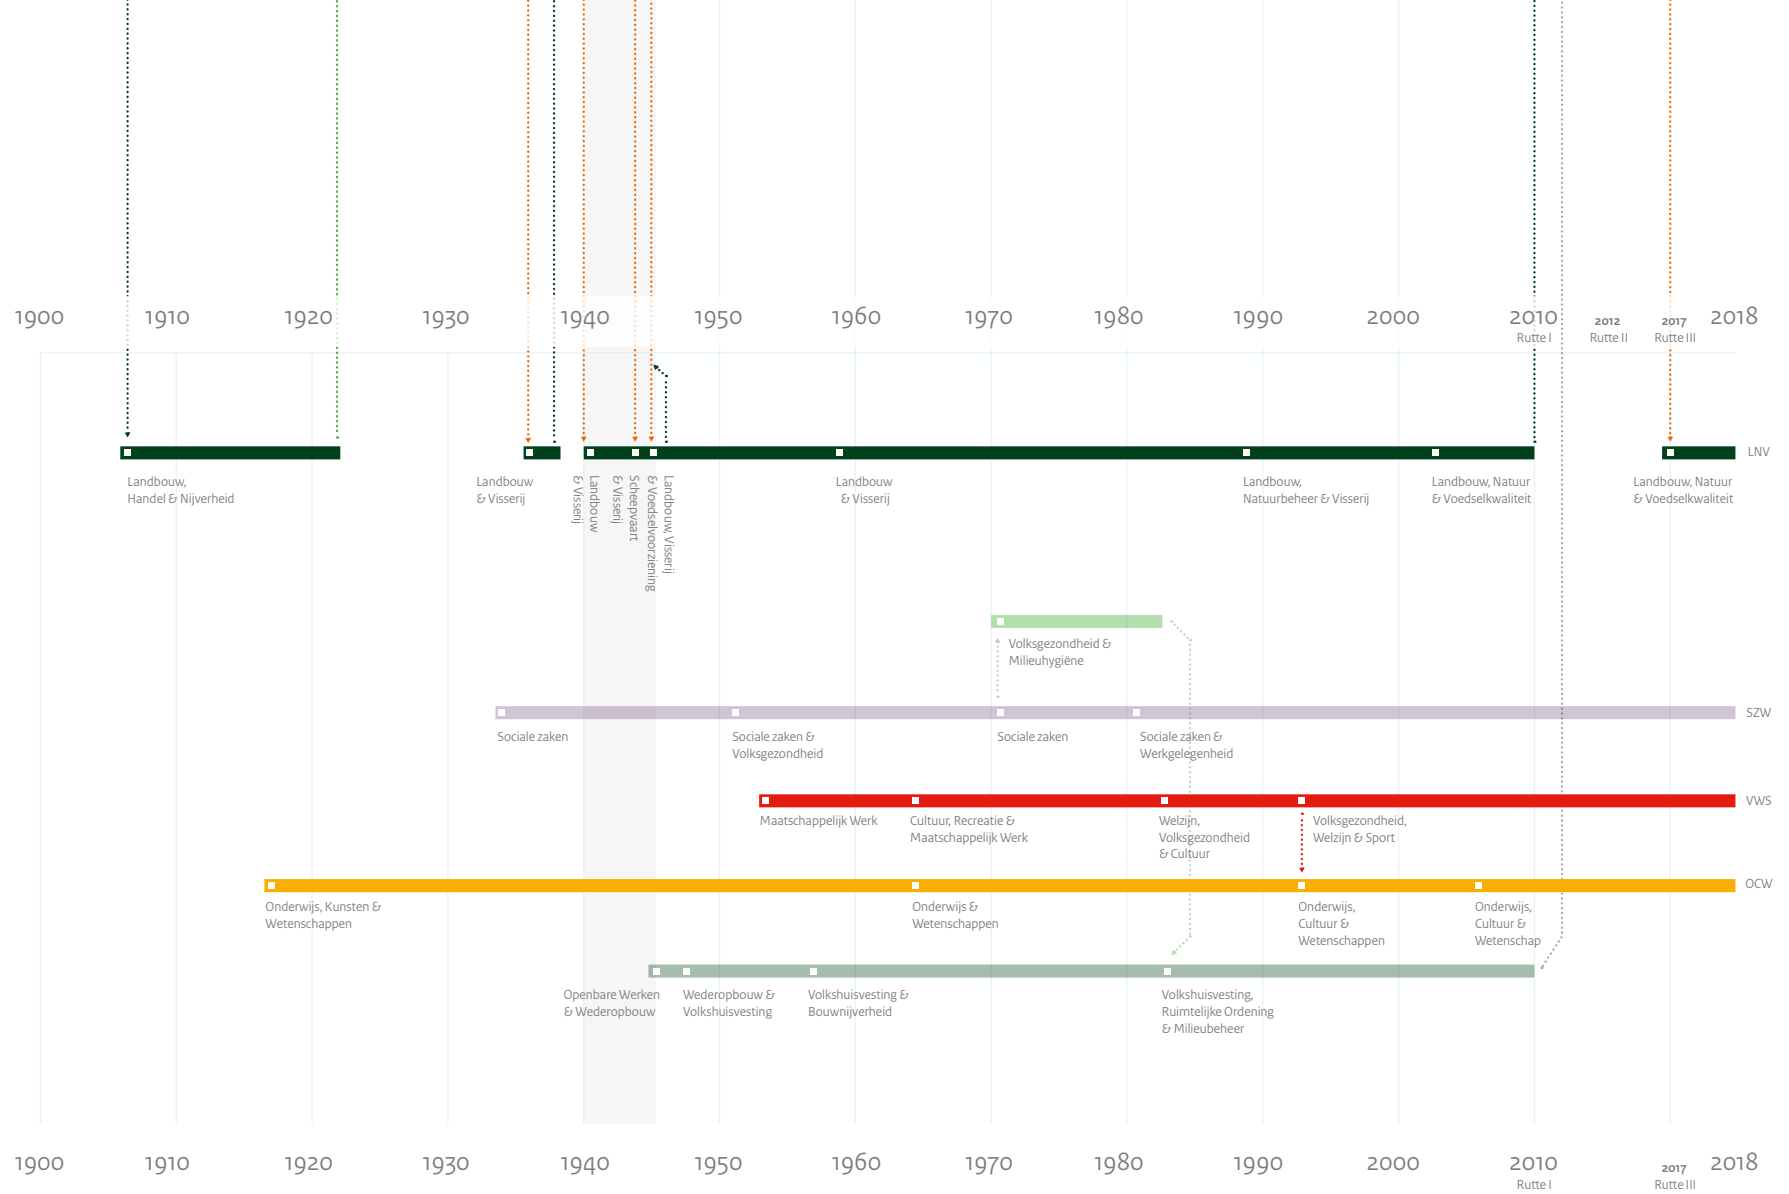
1900 1910 1920 1930 1940 1950 1960 1970 1980 1990 2000 2010 Rutte I 2012 Rutte II 2017 Rutte III 2018

LNV

Landbouw, Handel & Nijverheid

Landbouw & Visserij

Landbouw & Visserij

Scheepvaart & Visserij

Landbouw, Visserij & Voedselvoorziening

Landbouw & Visserij

Landbouw, Natuurbeheer & Visserij

Landbouw, Natuur & Voedselkwaliteit

Landbouw, Natuur & Voedselkwaliteit

Volksgezondheid & Milieuhygiëne

SZW

Sociale zaken

Sociale zaken & Volksgezondheid

Sociale zaken

Sociale zaken & Werkgelegenheid

VWS

Maatschappelijk Werk

Cultuur, Recreatie & Maatschappelijk Werk

Welzijn, Volksgezondheid & Cultuur

Volksgezondheid, Welzijn & Sport

OCW

Onderwijs, Kunsten & Wetenschappen

Onderwijs & Wetenschappen

Onderwijs, Cultuur & Wetenschappen

Onderwijs, Cultuur & Wetenschap

Openbare Werken & Wederopbouw

Wederopbouw & Volkshuisvesting

Volkshuisvesting & Bouwnijverheid

Volkshuisvesting, Ruimtelijke Ordening & Milieubeheer

1900 1910 1920 1930 1940 1950 1960 1970 1980 1990 2000 2010 Rutte I 2017 Rutte III 2018